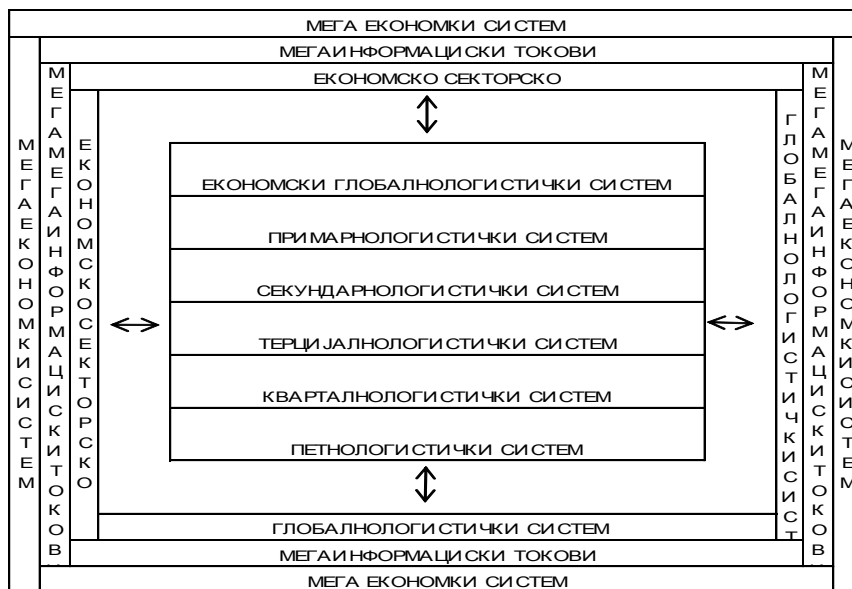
МЕГА ЕКОНОМКИ СИСТЕМ

МЕГАИНФОРМАЦИСКИ ТОКОВИ

ЕКОНОМСКО СЕКТОРСКО

МЕГАЕКОНОМКИ СИСТЕМ

МЕГАИНФОРМАЦИСКИ ТОКОВИ

ЕКОНОМСКО СЕКТОРСКО

ЕКОНОМСКИ ГЛОБАЛНОЛОГИСТИЧКИ СИСТЕМ

ПРИМАРНОЛОГИСТИЧКИ СИСТЕМ

СЕКУНДАРНОЛОГИСТИЧКИ СИСТЕМ

ТЕРЦИЈАЛНОЛОГИСТИЧКИ СИСТЕМ

КВАРТАЛНОЛОГИСТИЧКИ СИСТЕМ

ПЕТНОЛОГИСТИЧКИ СИСТЕМ

ГЛОБАЛНОЛОГИСТИЧКИ СИСТ

МЕГАИНФОРМАЦИСКИ ТОКОВ

МЕЕГАЕКОНОМКИСИСТЕМ

ГЛОБАЛНОЛОГИСТИЧКИ СИСТЕМ

МЕГАИНФОРМАЦИСКИ ТОКОВИ

МЕГА ЕКОНОМКИ СИСТЕМ